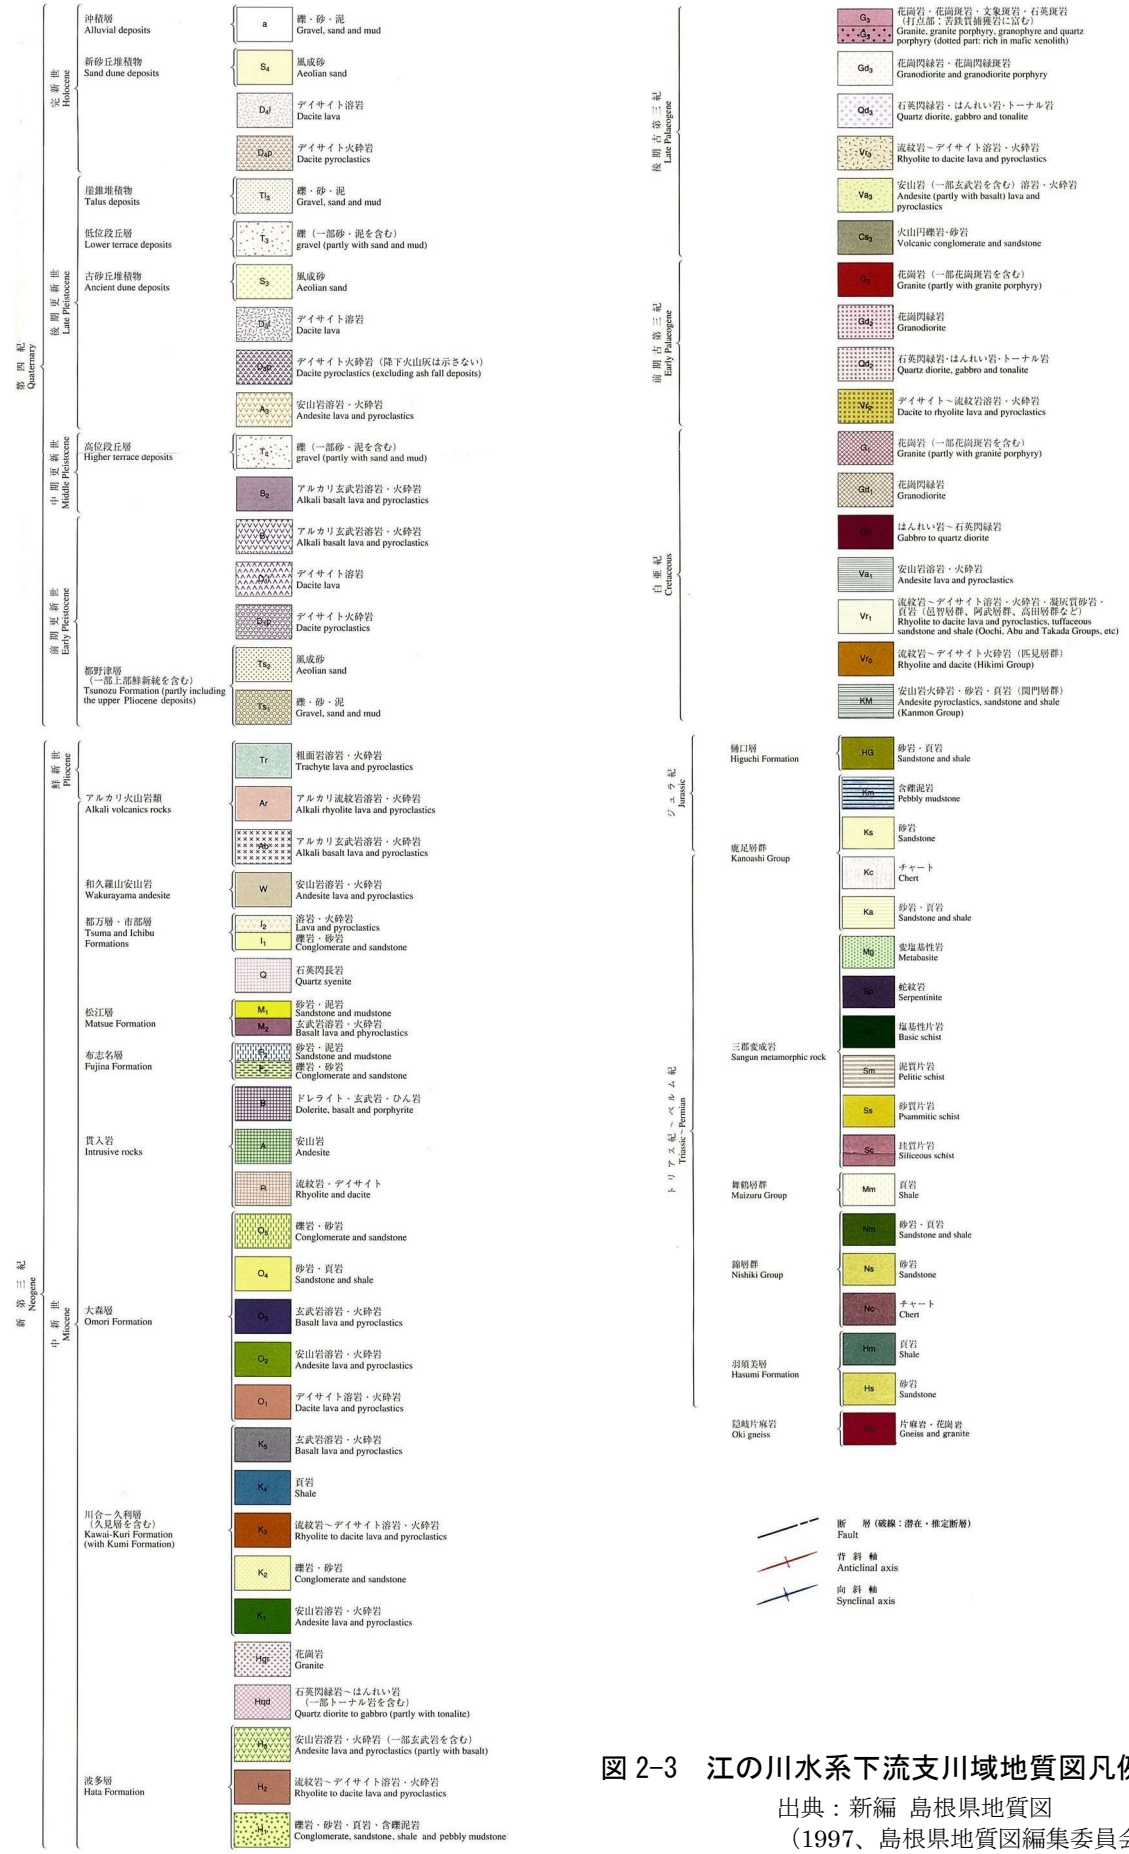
第四紀 Quaternary

完新世 Holocene

沖積層 Alluvial deposits
a 礫・砂・泥 Gravel, sand and mud

新砂丘堆積物 Sand dune deposits
$S_4$ 風成砂 Aeolian sand

$D_4l$ デイサイト溶岩 Dacite lava

$D_4p$ デイサイト火砕岩 Dacite pyroclastics

後期更新世 Late Pleistocene

崖錐堆積物 Talus deposits
$Tl_3$ 礫・砂・泥 Gravel, sand and mud

低位段丘層 Lower terrace deposits
$T_3$ 礫（一部砂・泥を含む） gravel (partly with sand and mud)

古砂丘堆積物 Ancient dune deposits
$S_3$ 風成砂 Aeolian sand

$D_3l$ デイサイト溶岩 Dacite lava

$D_3p$ デイサイト火砕岩（降下火山灰は示さない） Dacite pyroclastics (excluding ash fall deposits)

$A_3$ 安山岩溶岩・火砕岩 Andesite lava and pyroclastics

中期更新世 Middle Pleistocene

高位段丘層 Higher terrace deposits
$T_2$ 礫（一部砂・泥を含む） gravel (partly with sand and mud)

$B_2$ アルカリ玄武岩溶岩・火砕岩 Alkali basalt lava and pyroclastics

前期更新世 Early Pleistocene

$B_1$ アルカリ玄武岩溶岩・火砕岩 Alkali basalt lava and pyroclastics

$D_1l$ デイサイト溶岩 Dacite lava

$D_1p$ デイサイト火砕岩 Dacite pyroclastics

都野津層（一部上部鮮新統を含む） Tsunozu Formation (partly including the upper Pliocene deposits)
$Ts_2$ 風成砂 Aeolian sand
$Ts_1$ 礫・砂・泥 Gravel, sand and mud

新第三紀 Neogene

鮮新世 Pliocene

Tr 粗面岩溶岩・火砕岩 Trachyte lava and pyroclastics

アルカリ火山岩類 Alkali volcanics rocks
Ar アルカリ流紋岩溶岩・火砕岩 Alkali rhyolite lava and pyroclastics
Ab アルカリ玄武岩溶岩・火砕岩 Alkali basalt lava and pyroclastics

中新世 Miocene

和久羅山安山岩 Wakurayama andesite
W 安山岩溶岩・火砕岩 Andesite lava and pyroclastics

都万層・市部層 Tsuma and Ichibu Formations
$I_2$ 溶岩・火砕岩 Lava and pyroclastics
$I_1$ 礫岩・砂岩 Conglomerate and sandstone

Q 石英閃長岩 Quartz syenite

松江層 Matsue Formation
$M_1$ 砂岩・泥岩 Sandstone and mudstone
$M_2$ 玄武岩溶岩・火砕岩 Basalt lava and phyroclastics

布志名層 Fujina Formation
$F_2$ 砂岩・泥岩 Sandstone and mudstone
$F_1$ 礫岩・砂岩 Conglomerate and sandstone

貫入岩 Intrusive rocks
B ドレライト・玄武岩・ひん岩 Dolerite, basalt and porphyrite
A 安山岩 Andesite
R 流紋岩・デイサイト Rhyolite and dacite

大森層 Omori Formation
$O_5$ 礫岩・砂岩 Conglomerate and sandstone
$O_4$ 砂岩・頁岩 Sandstone and shale
$O_3$ 玄武岩溶岩・火砕岩 Basalt lava and pyroclastics
$O_2$ 安山岩溶岩・火砕岩 Andesite lava and pyroclastics
$O_1$ デイサイト溶岩・火砕岩 Dacite lava and pyroclastics

川合ー久利層（久見層を含む） Kawai-Kuri Formation (with Kumi Formation)
$K_5$ 玄武岩溶岩・火砕岩 Basalt lava and pyroclastics
$K_4$ 頁岩 Shale
$K_3$ 流紋岩～デイサイト溶岩・火砕岩 Rhyolite to dacite lava and pyroclastics
$K_2$ 礫岩・砂岩 Conglomerate and sandstone
$K_1$ 安山岩溶岩・火砕岩 Andesite lava and pyroclastics

Hgr 花崗岩 Granite

Hqd 石英閃緑岩～はんれい岩（一部トーナル岩を含む） Quartz diorite to gabbro (partly with tonalite)

波多層 Hata Formation
$H_3$ 安山岩溶岩・火砕岩（一部玄武岩を含む） Andesite lava and pyroclastics (partly with basalt)
$H_2$ 流紋岩～デイサイト溶岩・火砕岩 Rhyolite to dacite lava and pyroclastics
$H_1$ 礫岩・砂岩・頁岩・含礫泥岩 Conglomerate, sandstone, shale and pebbly mudstone

後期古第三紀 Late Palaeogene

$G_3$ 花崗岩・花崗斑岩・文象斑岩・石英斑岩（打点部：苦鉄質捕獲岩に富む） Granite, granite porphyry, granophyre and quartz porphyry (dotted part: rich in mafic xenolith)

$Gd_3$ 花崗閃緑岩・花崗閃緑斑岩 Granodiorite and granodiorite porphyry

$Qd_3$ 石英閃緑岩・はんれい岩・トーナル岩 Quartz diorite, gabbro and tonalite

$Vr_3$ 流紋岩～デイサイト溶岩・火砕岩 Rhyolite to dacite lava and pyroclastics

$Va_3$ 安山岩（一部玄武岩を含む）溶岩・火砕岩 Andesite (partly with basalt) lava and pyroclastics

$Cs_3$ 火山円礫岩・砂岩 Volcanic conglomerate and sandstone

前期古第三紀 Early Palaeogene

$G_2$ 花崗岩（一部花崗斑岩を含む） Granite (partly with granite porphyry)

$Gd_2$ 花崗閃緑岩 Granodiorite

$Qd_2$ 石英閃緑岩・はんれい岩・トーナル岩 Quartz diorite, gabbro and tonalite

$Vd_2$ デイサイト～流紋岩溶岩・火砕岩 Dacite to rhyolite lava and pyroclastics

白亜紀 Cretaceous

$G_1$ 花崗岩（一部花崗斑岩を含む） Granite (partly with granite porphyry)

$Gd_1$ 花崗閃緑岩 Granodiorite

Gb はんれい岩～石英閃緑岩 Gabbro to quartz diorite

$Va_1$ 安山岩溶岩・火砕岩 Andesite lava and pyroclastics

$Vr_1$ 流紋岩～デイサイト溶岩・火砕岩・凝灰質砂岩・頁岩（邑智層群、阿武層群、高田層群など） Rhyolite to dacite lava and pyroclastics, tuffaceous sandstone and shale (Oochi, Abu and Takada Groups, etc)

$Vr_0$ 流紋岩～デイサイト火砕岩（匹見層群） Rhyolite and dacite (Hikimi Group)

KM 安山岩火砕岩・砂岩・頁岩（関門層群） Andesite pyroclastics, sandstone and shale (Kanmon Group)

ジュラ紀 Jurassic

樋口層 Higuchi Formation
HG 砂岩・頁岩 Sandstone and shale

鹿足層群 Kanoashi Group
Km 含礫泥岩 Pebbly mudstone
Ks 砂岩 Sandstone
Kc チャート Chert
Ka 砂岩・頁岩 Sandstone and shale

トリアス紀～ペルム紀 Triassic～Permian

三郡変成岩 Sangun metamorphic rock
Mg 変塩基性岩 Metabasite
Sp 蛇紋岩 Serpentinite
Sb 塩基性片岩 Basic schist
Sm 泥質片岩 Pelitic schist
Ss 砂質片岩 Psammitic schist
Sc 珪質片岩 Siliceous schist

舞鶴層群 Maizuru Group
Mm 頁岩 Shale

錦層群 Nishiki Group
Nm 砂岩・頁岩 Sandstone and shale
Ns 砂岩 Sandstone
Nc チャート Chert

羽須美層 Hasumi Formation
Hm 頁岩 Shale
Hs 砂岩 Sandstone

隠岐片麻岩 Oki gneiss
Gn 片麻岩・花崗岩 Gneiss and granite

断層（破線：潜在・推定断層） Fault
背斜軸 Anticlinal axis
向斜軸 Synclinal axis

図 2-3 江の川水系下流支川域地質図凡例
出典：新編 島根県地質図
（1997、島根県地質図編集委員会